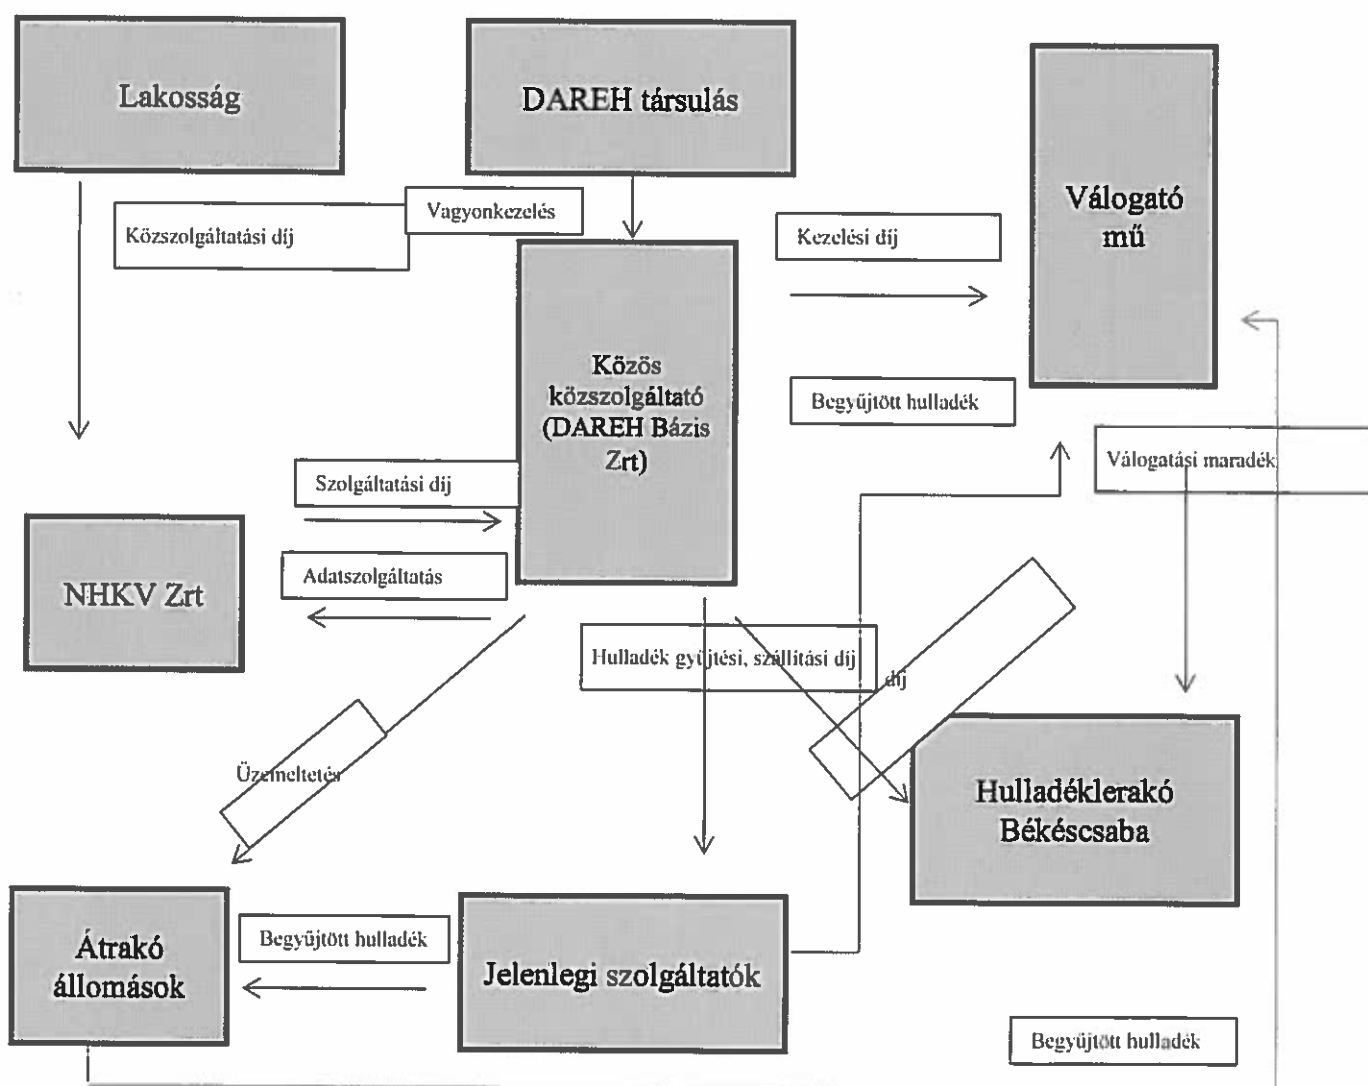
Lakosság

DAREH társulás

Válogató mű

Vagyonkezelés

Közszolgáltatási díj

Kezelési díj

Közös közszolgáltató (DAREH Bázis Zrt)

Begyűjtött hulladék

Válogatási maradék

Szolgáltatási díj

NHKV Zrt

Adatszolgáltatás

Hulladék gyűjtési, szállítási díj

díj

Üzemeltetés

Hulladéklerakó Békéscsaba

Átrakó állomások

Begyűjtött hulladék

Jelenlegi szolgáltatók

Begyűjtött hulladék